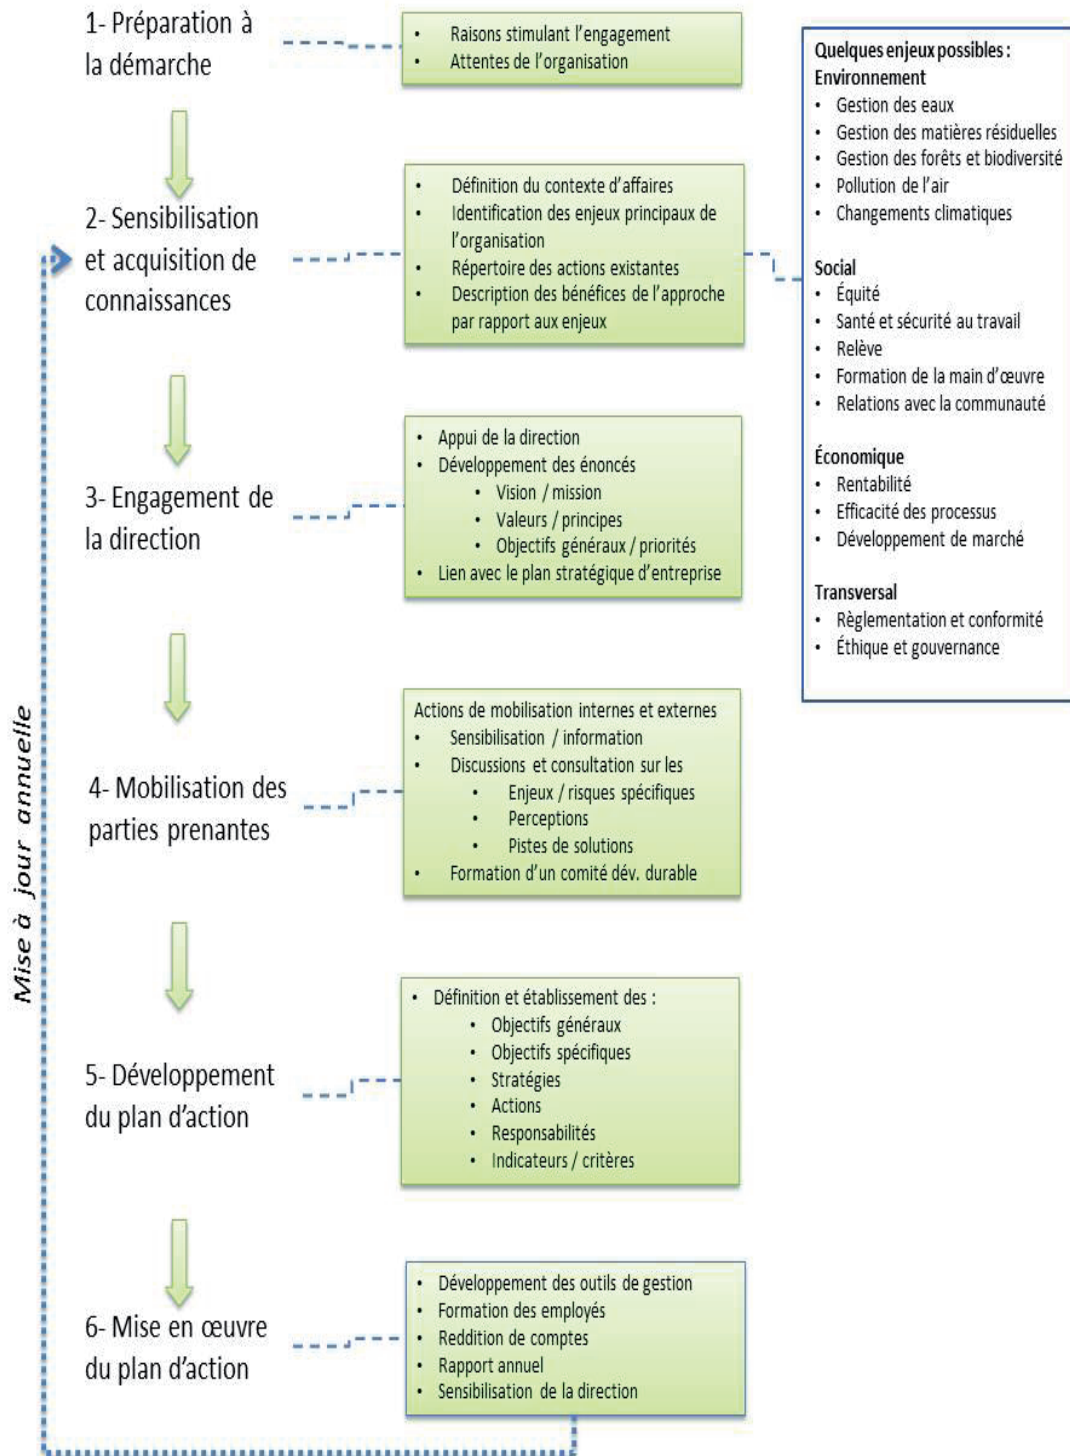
1- Préparation à la démarche

- Raisons stimulant l'engagement
- Attentes de l'organisation

2- Sensibilisation et acquisition de connaissances

- Définition du contexte d'affaires
- Identification des enjeux principaux de l'organisation
- Répertoire des actions existantes
- Description des bénéfices de l'approche par rapport aux enjeux

Quelques enjeux possibles :
Environnement
- Gestion des eaux
- Gestion des matières résiduelles
- Gestion des forêts et biodiversité
- Pollution de l'air
- Changements climatiques

Social
- Équité
- Santé et sécurité au travail
- Relève
- Formation de la main d'œuvre
- Relations avec la communauté

Économique
- Rentabilité
- Efficacité des processus
- Développement de marché

Transversal
- Règlementation et conformité
- Éthique et gouvernance

3- Engagement de la direction

- Appui de la direction
- Développement des énoncés
  - Vision / mission
  - Valeurs / principes
  - Objectifs généraux / priorités
- Lien avec le plan stratégique d'entreprise

4- Mobilisation des parties prenantes

Actions de mobilisation internes et externes
- Sensibilisation / information
- Discussions et consultation sur les
  - Enjeux / risques spécifiques
  - Perceptions
  - Pistes de solutions
- Formation d'un comité dév. durable

5- Développement du plan d'action

- Définition et établissement des :
  - Objectifs généraux
  - Objectifs spécifiques
  - Stratégies
  - Actions
  - Responsabilités
  - Indicateurs / critères

6- Mise en œuvre du plan d'action

- Développement des outils de gestion
- Formation des employés
- Reddition de comptes
- Rapport annuel
- Sensibilisation de la direction

Mise à jour annuelle